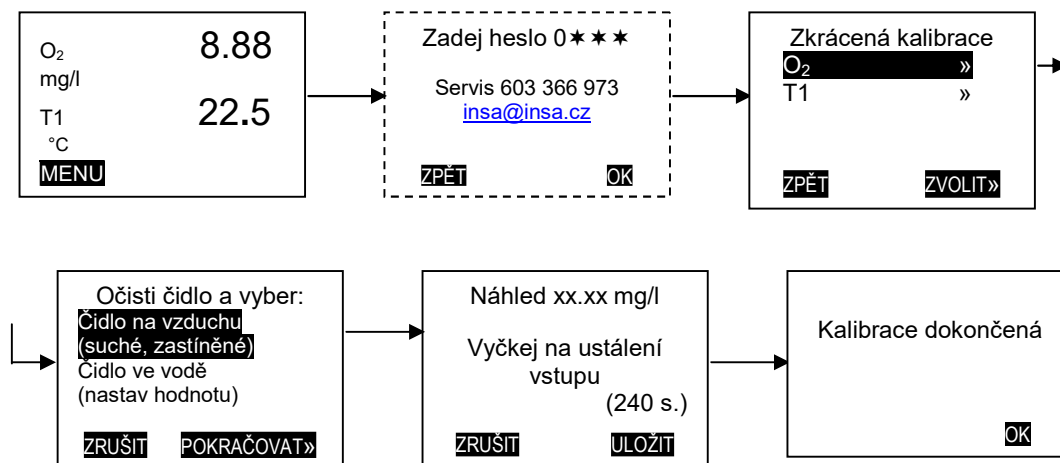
$O_2$ 8.88
mg/l
T1 22.5
°C
MENU

Zadej heslo 0✶✶✶

Servis 603 366 973
insa@insa.cz

ZPĚT OK

Zkrácená kalibrace
$O_2$ »
T1 »

ZPĚT ZVOLIT»

Očisti čidlo a vyber:
Čidlo na vzduchu
(suché, zastíněné)
Čidlo ve vodě
(nastav hodnotu)

ZRUŠIT POKRAČOVAT»

Náhled xx.xx mg/l

Vyčkej na ustálení vstupu
(240 s.)

ZRUŠIT ULOŽIT

Kalibrace dokončená

OK